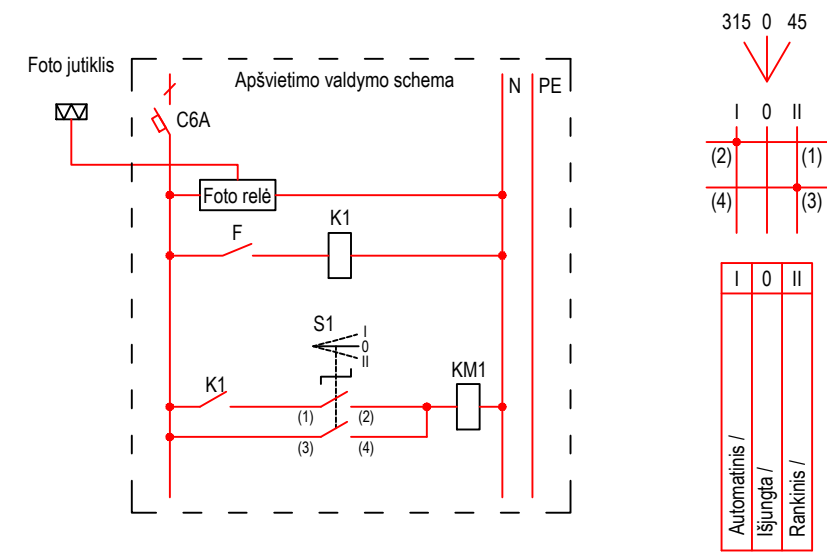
Foto jutiklis

Apšvietimo valdymo schema

N

PE

C6A

Foto relė

F

K1

S1

I

0

II

K1

KM1

(1)

(2)

(3)

(4)

315 0 45

I 0 II

(2)

(1)

(4)

(3)

| I | 0 | II |
|---|---|---|
| Automatinis / | Išjungta / | Rankinis / |